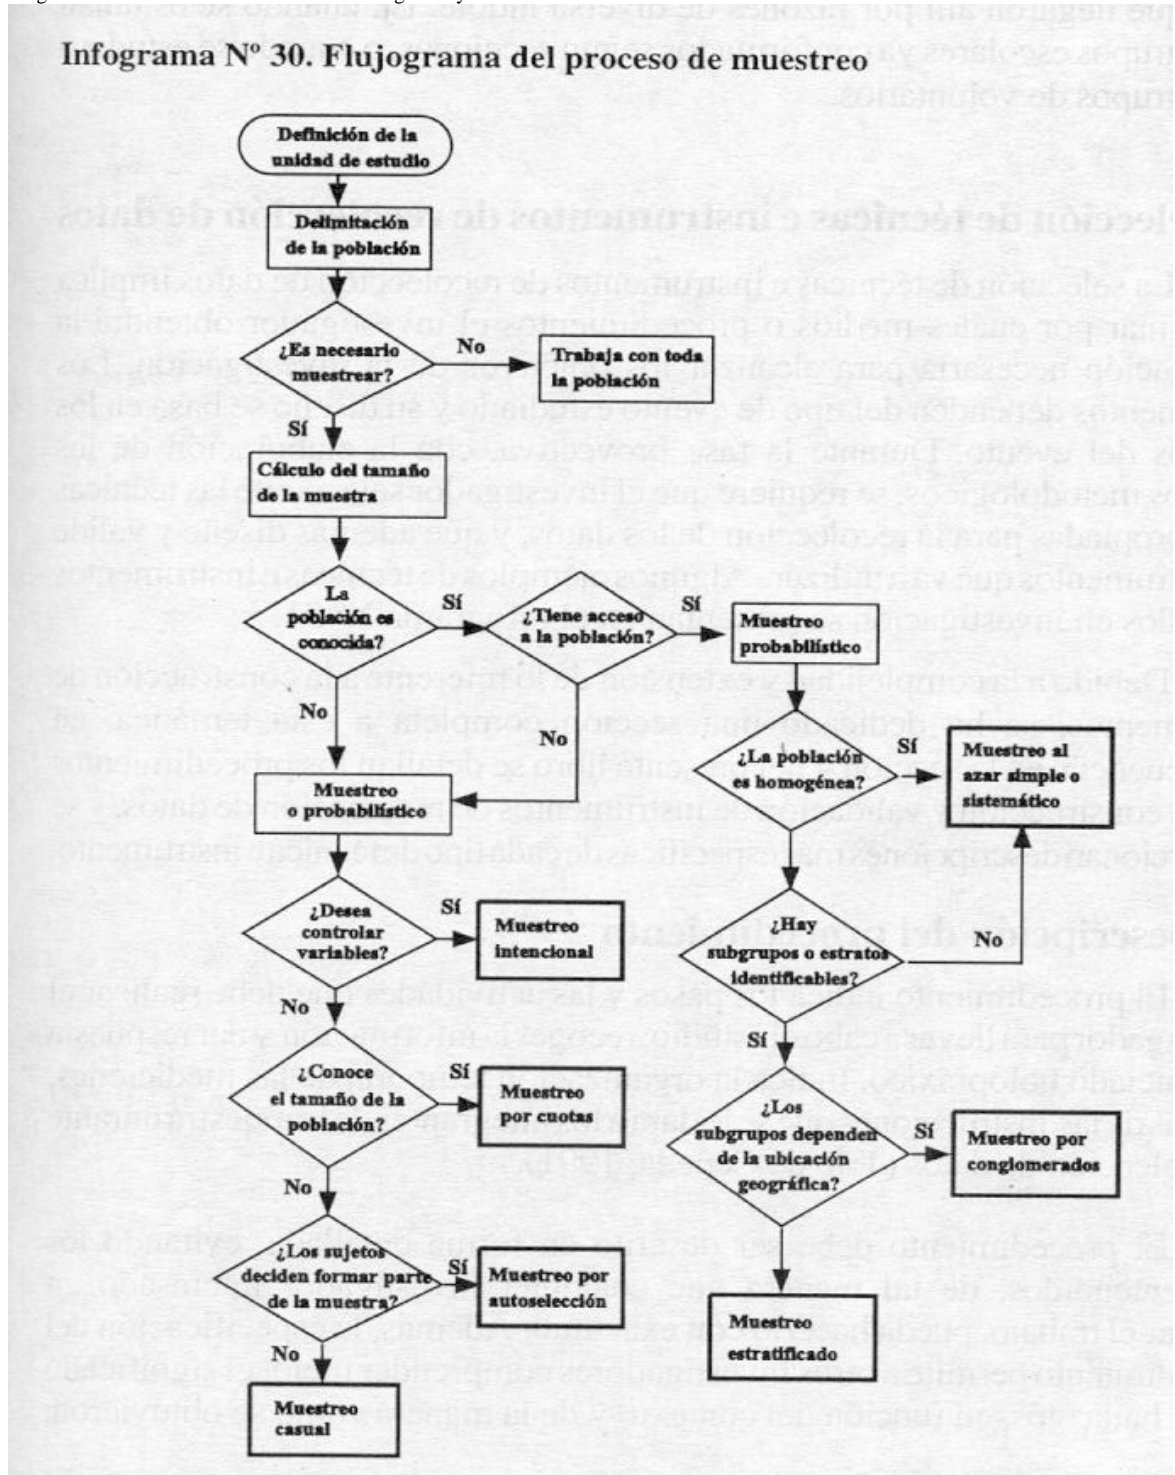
Infograma Nº 30. Flujograma del proceso de muestreo

Definición de la unidad de estudio

Delimitación de la población

¿Es necesario muestrear?

No

Trabaja con toda la población

Sí

Cálculo del tamaño de la muestra

La población es conocida?

Sí

¿Tiene acceso a la población?

Sí

Muestreo probabilístico

No

No

¿La población es homogénea?

Sí

Muestreo al azar simple o sistemático

Muestreo o probabilístico

¿Desea controlar variables?

Sí

Muestreo intencional

¿Hay subgrupos o estratos identificables?

No

No

Sí

¿Conoce el tamaño de la población?

Sí

Muestreo por cuotas

¿Los subgrupos dependen de la ubicación geográfica?

Sí

Muestreo por conglomerados

No

¿Los sujetos deciden formar parte de la muestra?

Sí

Muestreo por autoselección

Muestreo estratificado

No

Muestreo casual